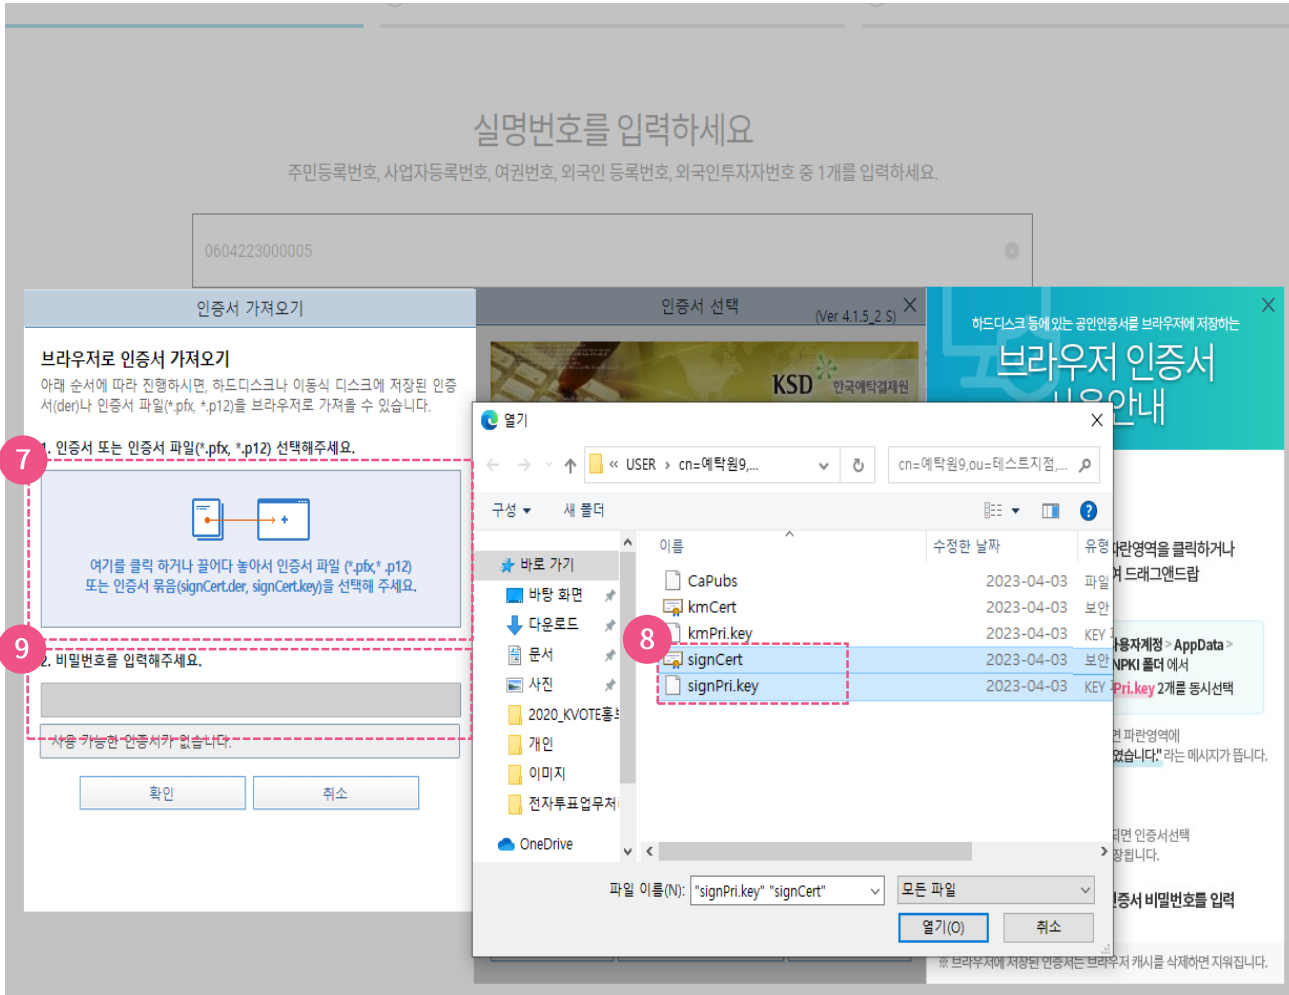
실명번호를 입력하세요

주민등록번호, 사업자등록번호, 여권번호, 외국인 등록번호, 외국인투자자번호 중 1개를 입력하세요.

0604223000005

인증서 가져오기

브라우저로 인증서 가져오기

아래 순서에 따라 진행하시면, 하드디스크나 이동식 디스크에 저장된 인증서(der)나 인증서 파일(*.pfx, *.p12)을 브라우저로 가져올 수 있습니다.

7

1. 인증서 또는 인증서 파일(*.pfx, *.p12) 선택해주세요.

여기를 클릭 하거나 끌어다 놓아서 인증서 파일 (*.pfx,*.p12) 또는 인증서 묶음(signCert.der, signCert.key)을 선택해 주세요.

9

2. 비밀번호를 입력해주세요.

사용 가능한 인증서가 없습니다.

확인 취소

인증서 선택 (Ver 4.1.5_2 S)

KSD 한국예탁결제원

하드디스크 등에 있는 공인인증서를 브라우저에 저장하는

브라우저 인증서 사용안내

열기

« USER › cn=예탁원9,...

cn=예탁원9,ou=테스트지점,...

구성 ▾ 새 폴더

바로 가기
바탕 화면
다운로드
문서
사진
2020_KVOTE홍!
개인
이미지
전자투표업무처
OneDrive

| 이름 | 수정한 날짜 | 유형 |
|---|---|---|
| CaPubs | 2023-04-03 | 파일 |
| kmCert | 2023-04-03 | 보안 |
| kmPri.key | 2023-04-03 | KEY |
| signCert | 2023-04-03 | 보안 |
| signPri.key | 2023-04-03 | KEY |

8

파일 이름(N): "signPri.key" "signCert"

모든 파일

열기(O) 취소

파란영역을 클릭하거나 서 드래그앤드랍

사용자계정 > AppData > NPKI 폴더 에서 Pri.key 2개를 동시선택

면 파란영역에 였습니다." 라는 메시지가 뜹니다.

되면 인증서선택 장됩니다.

인증서 비밀번호를 입력

※ 브라우저에 저장된 인증서는 브라우저 캐시를 삭제하면 지워집니다.